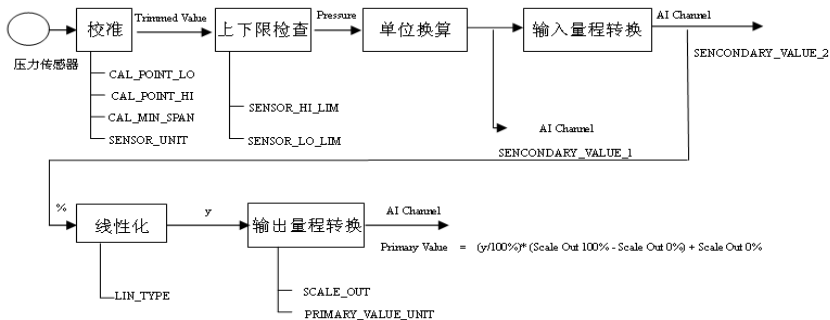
压力传感器

校准

Trimmed Value

上下限检查

Pressure

单位换算

输入量程转换

AI Channel

SENCONDARY_VALUE_2

CAL_POINT_LO

CAL_POINT_HI

CAL_MIN_SPAN

SENSOR_UNIT

SENSOR_HI_LIM

SENSOR_LO_LIM

AI Channel

SENCONDARY_VALUE_1

%

线性化

y

输出量程转换

AI Channel

Primary Value = (y/100%)* (Scale Out 100% - Scale Out 0%) + Scale Out 0%

LIN_TYPE

SCALE_OUT

PRIMARY_VALUE_UNIT